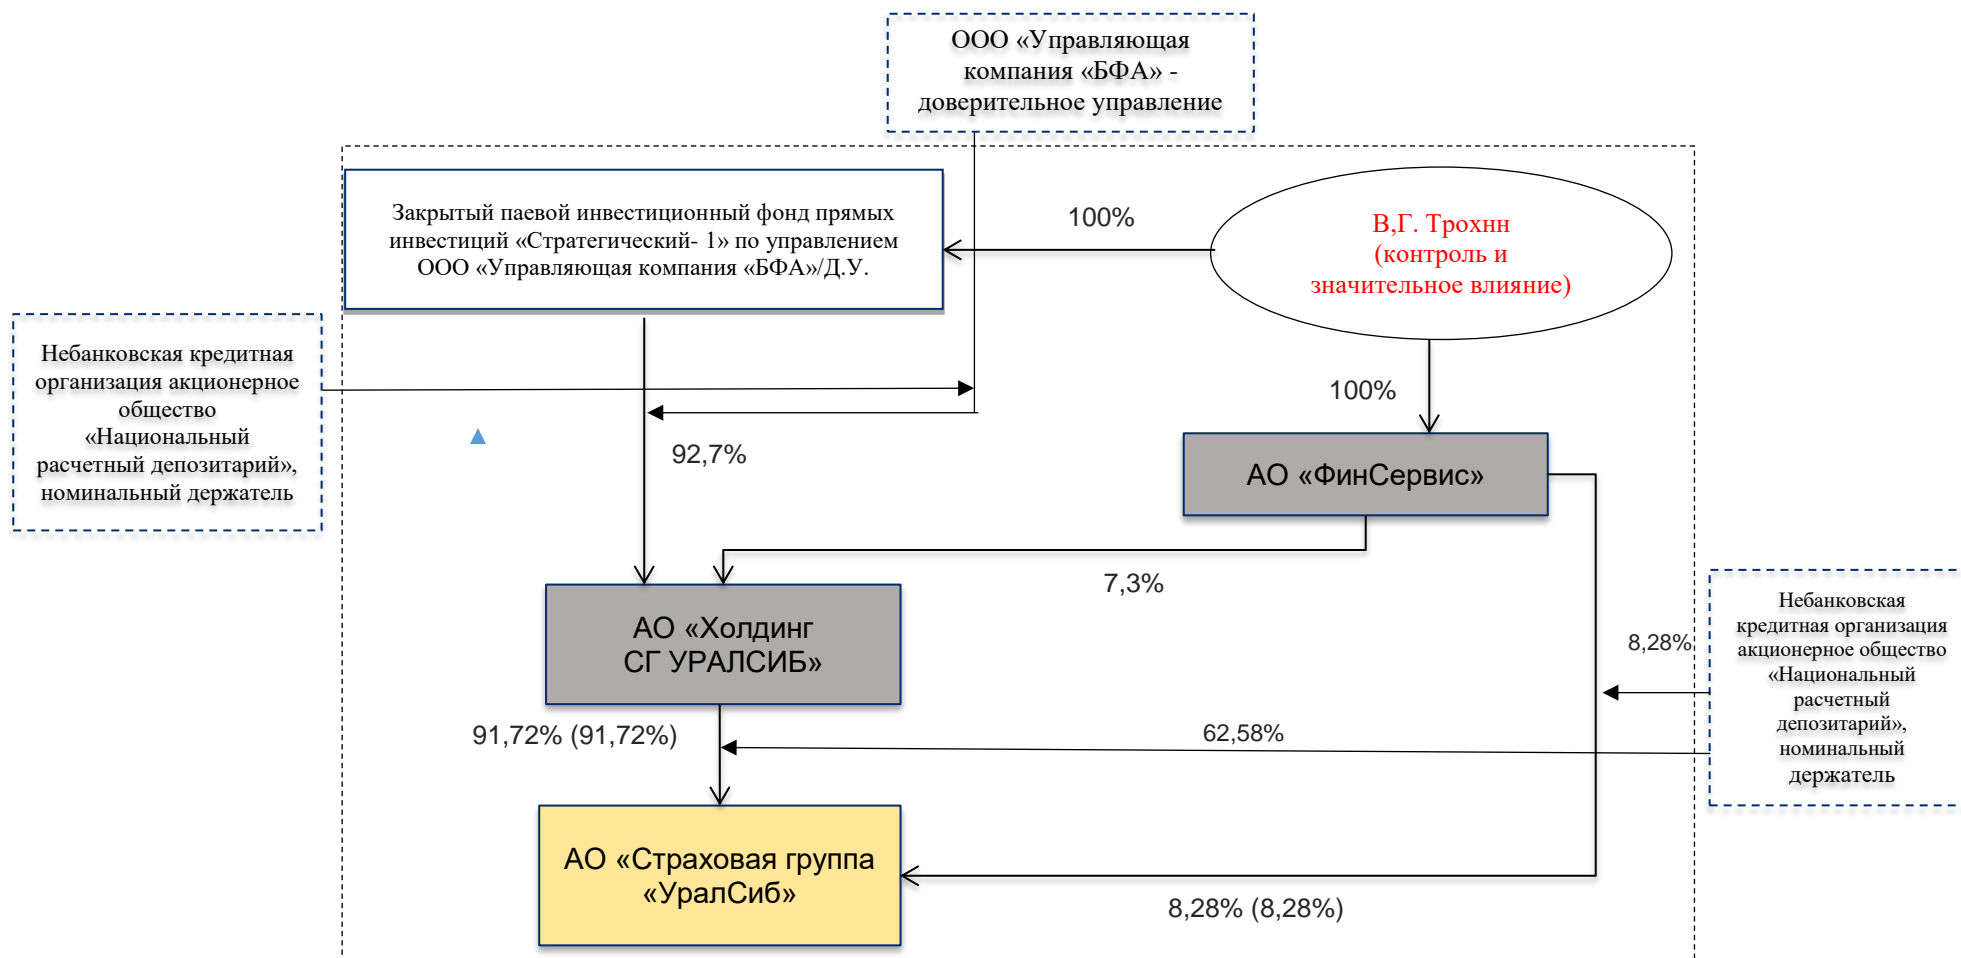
ООО «Управляющая компания «БФА» - доверительное управление

Закрытый паевой инвестиционный фонд прямых инвестиций «Стратегический- 1» по управлением ООО «Управляющая компания «БФА»/Д.У.

100%

В,Г. Трохнн (контроль и значительное влияние)

Небанковская кредитная организация акционерное общество «Национальный расчетный депозитарий», номинальный держатель

100%

92,7%

АО «ФинСервис»

7,3%

АО «Холдинг СГ УРАЛСИБ»

8,28%

Небанковская кредитная организация акционерное общество «Национальный расчетный депозитарий», номинальный держатель

91,72% (91,72%)

62,58%

АО «Страховая группа «УралСиб»

8,28% (8,28%)